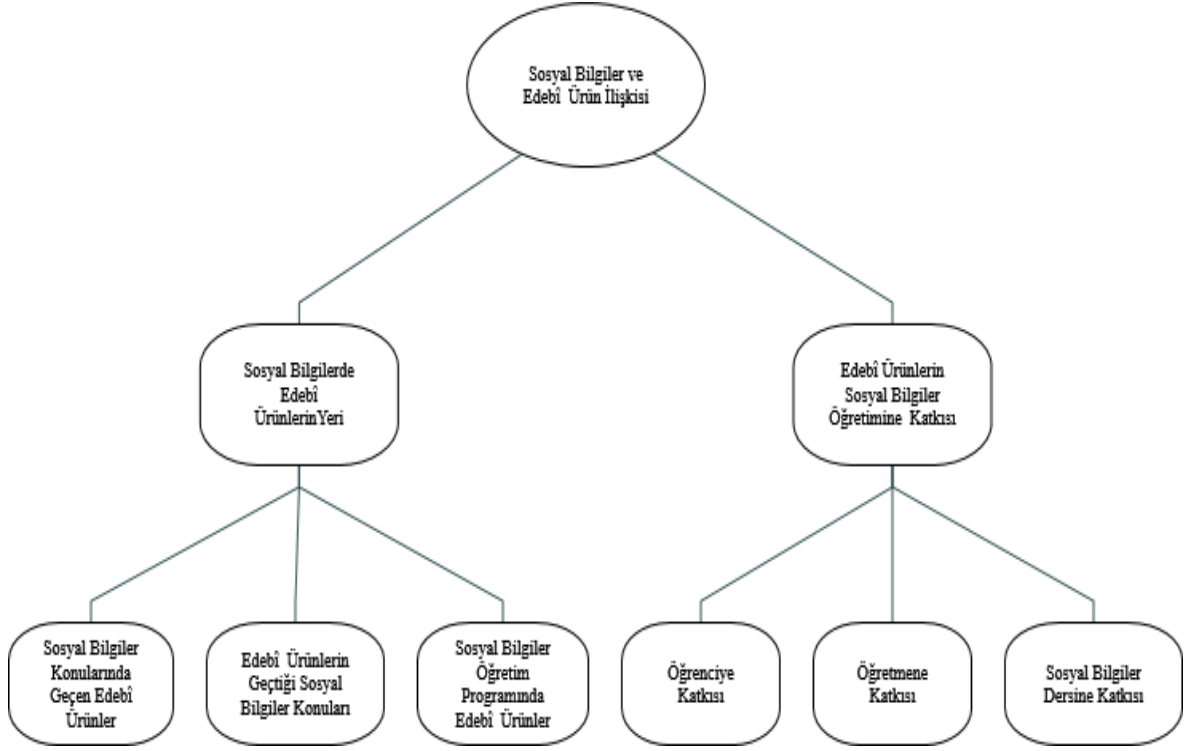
Sosyal Bilgiler ve Edebî Ürün İlişkisi

Sosyal Bilgilerde Edebî ÜrünlerinYeri

Edebî Ürünlerin Sosyal Bilgiler Öğretimine Katkısı

Sosyal Bilgiler Konularında Geçen Edebî Ürünler

Edebî Ürünlerin Geçtiği Sosyal Bilgiler Konuları

Sosyal Bilgiler Öğretim Programında Edebî Ürünler

Öğrenciye Katkısı

Öğretmene Katkısı

Sosyal Bilgiler Dersine Katkısı